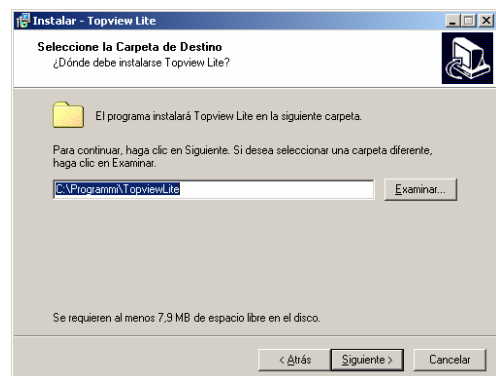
Instalar - Topview Lite

Seleccione la Carpeta de Destino
¿Dónde debe instalarse Topview Lite?

El programa instalará Topview Lite en la siguiente carpeta.

Para continuar, haga clic en Siguiente. Si desea seleccionar una carpeta diferente, haga clic en Examinar.

C:\Programmi\TopviewLite

Examinar...

Se requieren al menos 7,9 MB de espacio libre en el disco.

< Atrás Siguiente > Cancelar